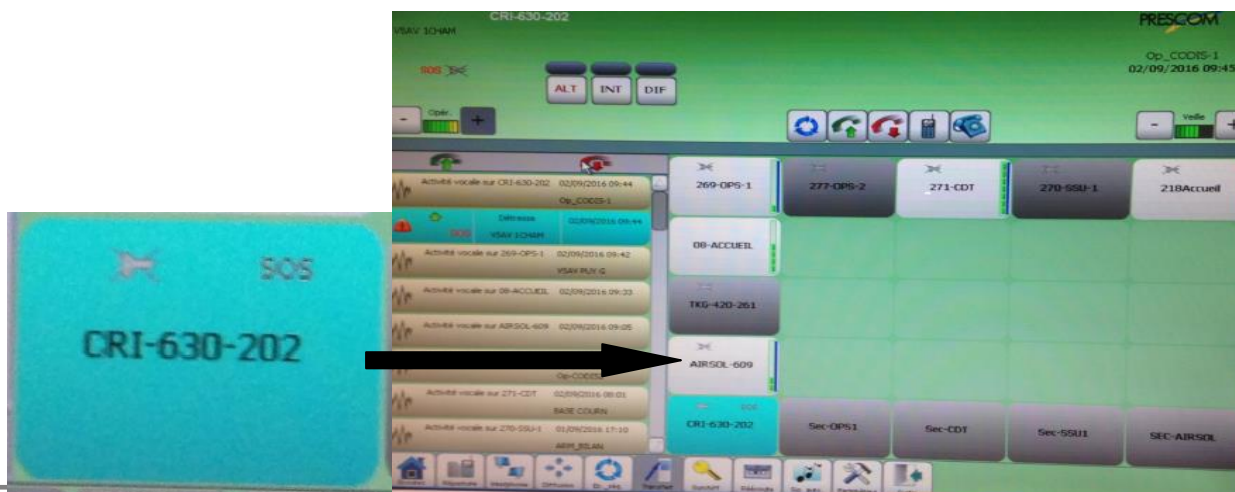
SOS

CRI-630-202

CRI-630-202
VSAV 1CHAM

PRESCOM

Op_CODIS-1
02/09/2016 09:45

SOS

ALT INT DIF

Opér.

Veille

Activité vocale sur CRI-630-202 02/09/2016 09:44
Op_CODIS-1

Détresse 02/09/2016 09:44
SOS VSAV 1CHAM

Activité vocale sur 269-OPS-1 02/09/2016 09:42
VSAV PUY G

Activité vocale sur 08-ACCUEIL 02/09/2016 09:33

Activité vocale sur AIRSOL-609 02/09/2016 09:05

Op_CODIS

Activité vocale sur 271-CDT 02/09/2016 08:01
BASE COURN

Activité vocale sur 270-SSU-1 01/09/2016 17:10
ARM_BILAN

269-OPS-1
277-OPS-2
271-CDT
270-SSU-1
218Accueil
08-ACCUEIL
TKG-420-261
AIRSOL-609
CRI-630-202
SOS
Sec-OPS1
Sec-CDT
Sec-SSU1
SEC-AIRSOL

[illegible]